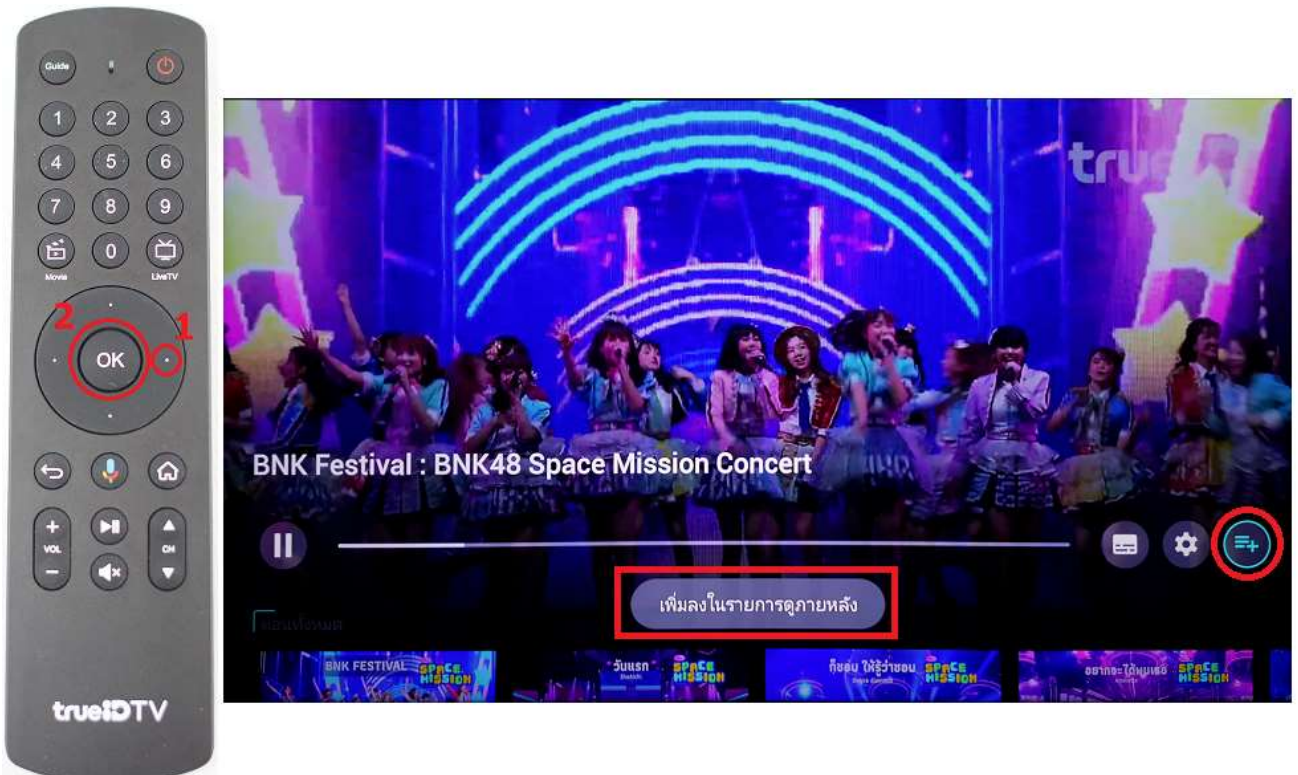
Guide

1 2 3
4 5 6
7 8 9
Movie 0 LiveTV

2 OK 1

VOL CH

trueIDTV

true

BNK Festival : BNK48 Space Mission Concert

เพิ่มลงในรายการดูภายหลัง

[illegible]

BNK FESTIVAL SPACE MISSION

วันแรก SPACE MISSION

ก็ชอบ ให้รู้ว่าชอบ SPACE MISSION

อยากจะได้พบเธอ SPACE MISSION